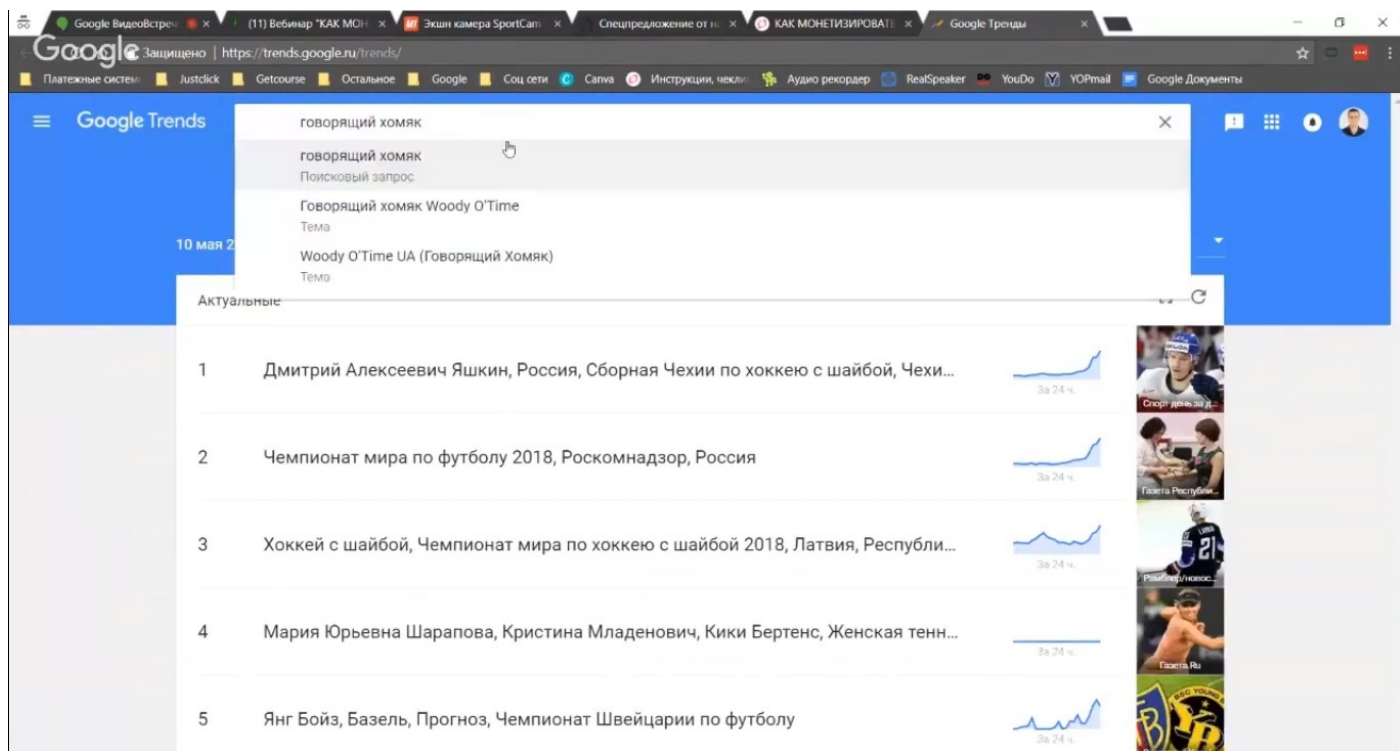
Google ВидеоВстреч × (11) Вебинар "КАК МОН × Экшн камера SportCam × Спецпредложение от н × КАК МОНЕТИЗИРОВАТЬ × Google Тренды ×

Google Защищено | https://trends.google.ru/trends/

Платежные систем Justclick Getcourse Остальное Google Соц сети Canva Инструкции, чекли Аудио рекордер RealSpeaker YouDo YOPmail Google Документы

Google Trends

говорящий хомяк

говорящий хомяк
Поисковый запрос

Говорящий хомяк Woody O'Time
Тема

Woody O'Time UA (Говорящий Хомяк)
Тема

10 мая 2

Актуальные

1 Дмитрий Алексеевич Яшкин, Россия, Сборная Чехии по хоккею с шайбой, Чехи... За 24 ч. Спорт день за д

2 Чемпионат мира по футболу 2018, Роскомнадзор, Россия За 24 ч. Газета Республи

3 Хоккей с шайбой, Чемпионат мира по хоккею с шайбой 2018, Латвия, Республи... За 24 ч. Рамблер/новос

4 Мария Юрьевна Шарапова, Кристина Младенович, Кики Бертенс, Женская тенн... За 24 ч. Газета.Ru

5 Янг Бойз, Базель, Прогноз, Чемпионат Швейцарии по футболу За 24 ч.